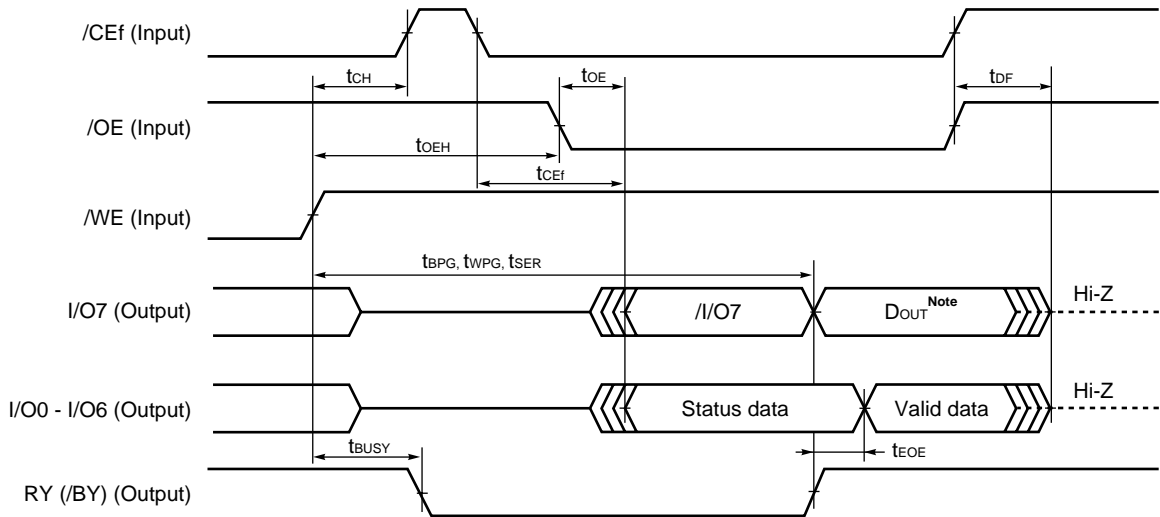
/CEf (Input)

$t_{CH}$

$t_{OE}$

$t_{DF}$

/OE (Input)

$t_{OEH}$

$t_{CEf}$

/WE (Input)

$t_{BPG}$, $t_{WPG}$, $t_{SER}$

I/O7 (Output)

/I/O7

$D_{OUT}$ Note

Hi-Z

I/O0 - I/O6 (Output)

Status data

Valid data

Hi-Z

$t_{BUSY}$

$t_{EOE}$

RY (/BY) (Output)